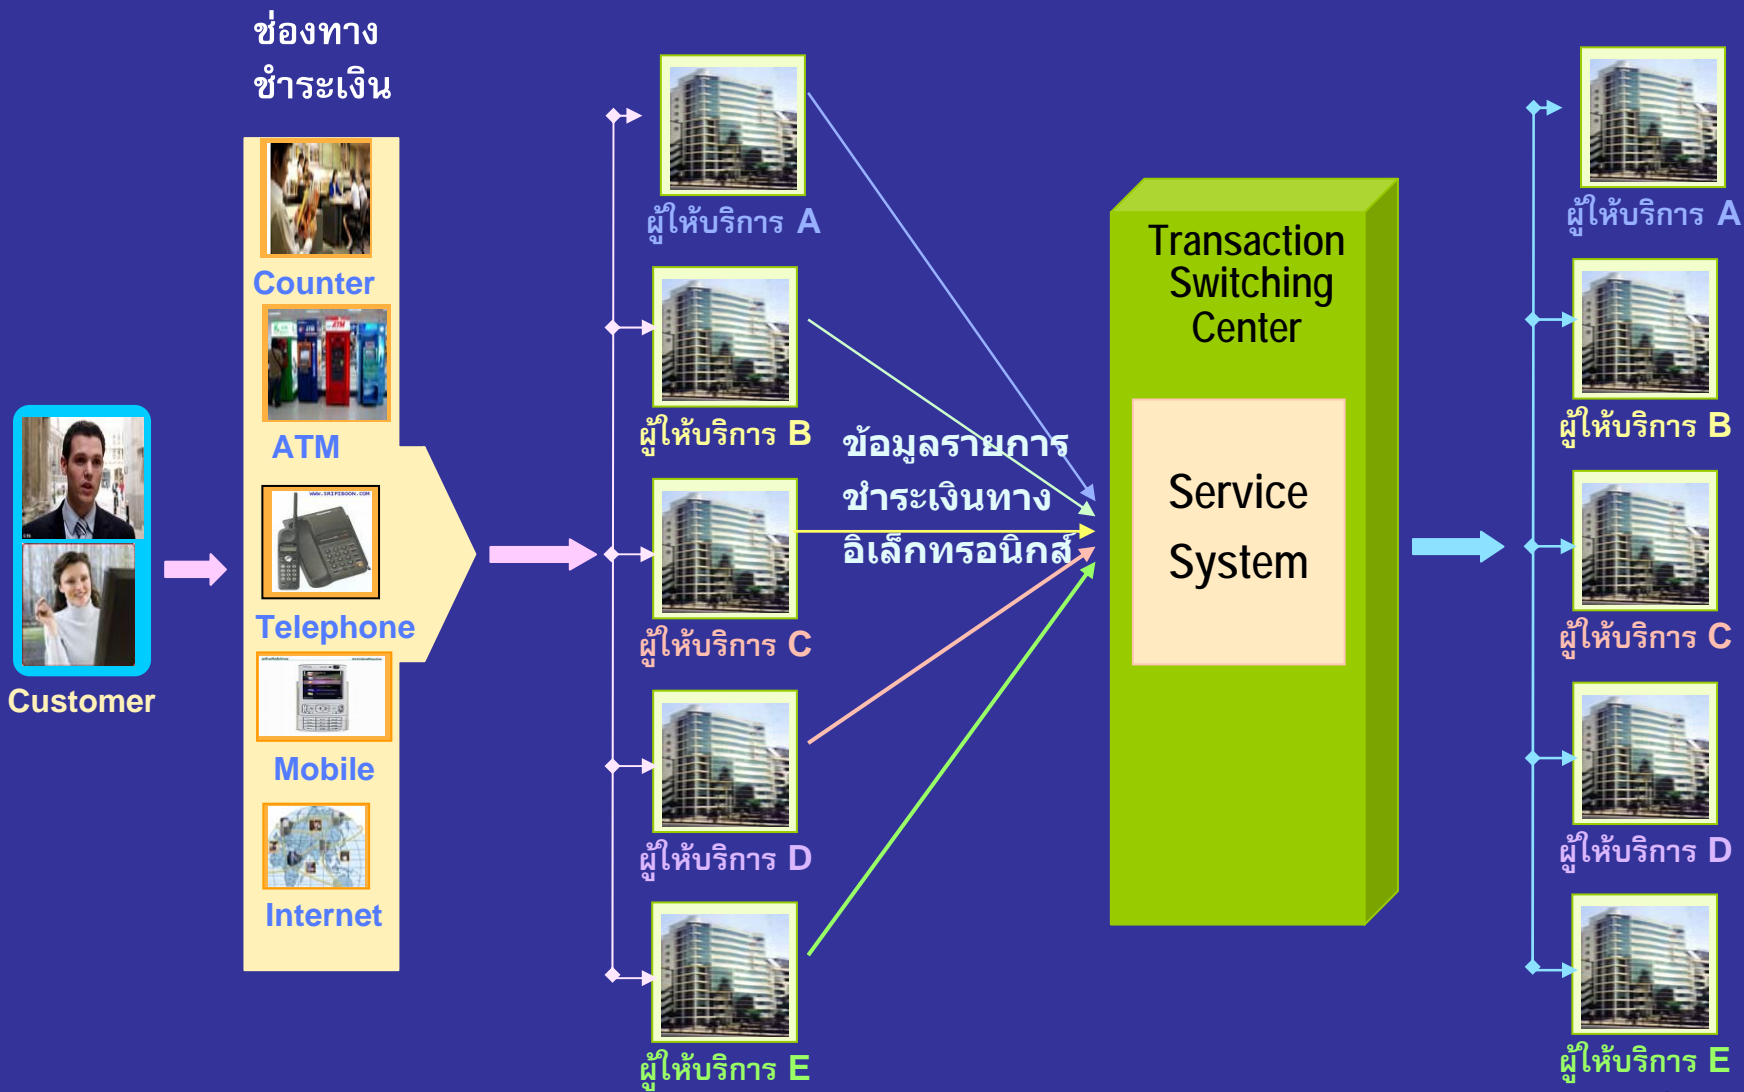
ช่องทาง
ชำระเงิน

Counter

ATM

Telephone

Mobile

Internet

Customer

ผู้ให้บริการ A

ผู้ให้บริการ B

ผู้ให้บริการ C

ผู้ให้บริการ D

ผู้ให้บริการ E

ข้อมูลรายการ
ชำระเงินทาง
อิเล็กทรอนิกส์

Transaction Switching Center

Service System

ผู้ให้บริการ A

ผู้ให้บริการ B

ผู้ให้บริการ C

ผู้ให้บริการ D

ผู้ให้บริการ E